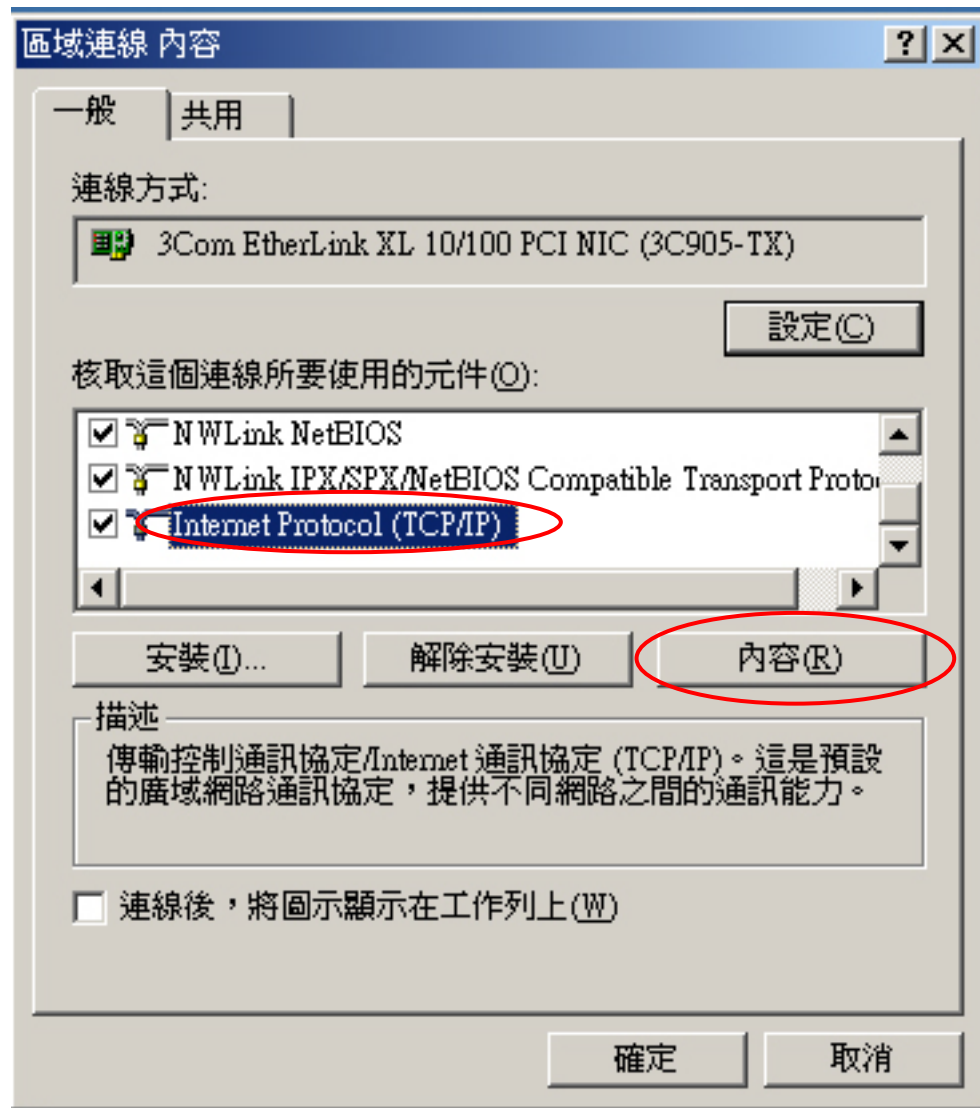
區域連線 內容

?
X

一般
共用

連線方式:

3Com EtherLink XL 10/100 PCI NIC (3C905-TX)

設定(C)

核取這個連線所要使用的元件(O):

NWLink NetBIOS
NWLink IPX/SPX/NetBIOS Compatible Transport Proto
Internet Protocol (TCP/IP)

安裝(I)...
解除安裝(U)
內容(R)

描述
傳輸控制通訊協定/Internet 通訊協定 (TCP/IP)。這是預設的廣域網路通訊協定，提供不同網路之間的通訊能力。

連線後，將圖示顯示在工作列上(W)

確定
取消